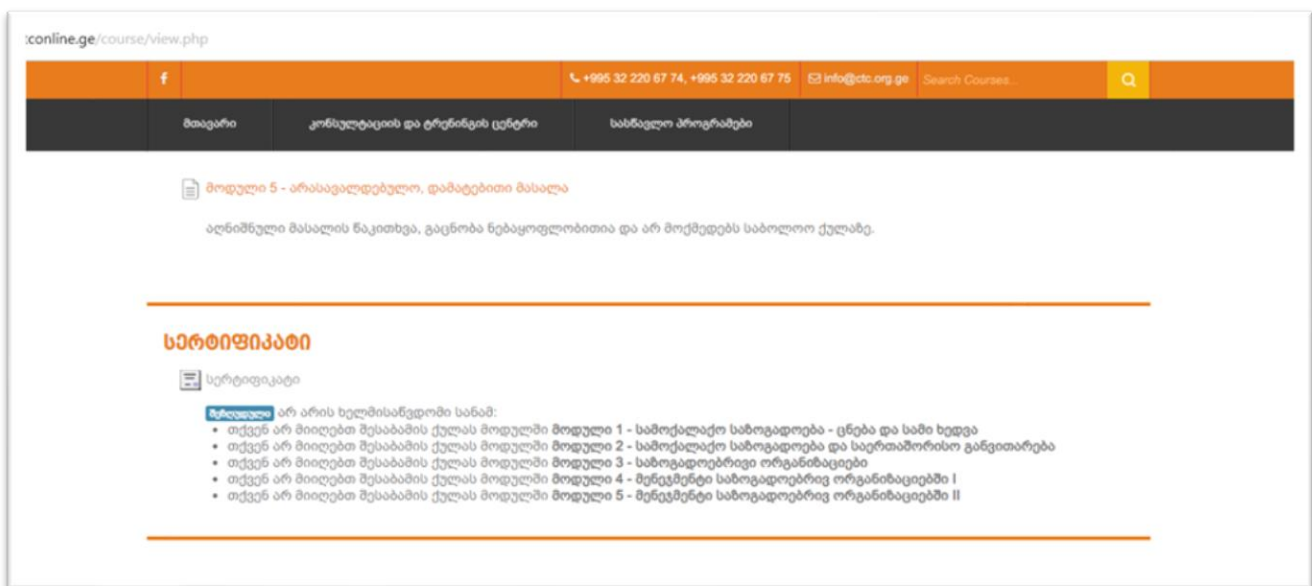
:conline.ge/course/view.php

f

+995 32 220 67 74, +995 32 220 67 75 info@ctc.org.ge Search Courses...

მთავარი კონსულტაციის და ტრენინგის ცენტრი სასწავლო პროგრამები

მოდული 5 - არასავალდებულო, დამატებითი მასალა

აღნიშნული მასალის წაკითხვა, გაცნობა ნებაყოფლობითია და არ მოქმედებს საბოლოო ქულაზე.

სერტიფიკატი

სერტიფიკატი

შეზღუდულია არ არის ხელმისაწვდომი სანამ:

- თქვენ არ მიიღებთ შესაბამის ქულას მოდულში მოდული 1 - სამოქალაქო საზოგადოება - ცნება და სამი ხედვა
- თქვენ არ მიიღებთ შესაბამის ქულას მოდულში მოდული 2 - სამოქალაქო საზოგადოება და საერთაშორისო განვითარება
- თქვენ არ მიიღებთ შესაბამის ქულას მოდულში მოდული 3 - საზოგადოებრივი ორგანიზაციები
- თქვენ არ მიიღებთ შესაბამის ქულას მოდულში მოდული 4 - მენეჯმენტი საზოგადოებრივ ორგანიზაციებში I
- თქვენ არ მიიღებთ შესაბამის ქულას მოდულში მოდული 5 - მენეჯმენტი საზოგადოებრივ ორგანიზაციებში II